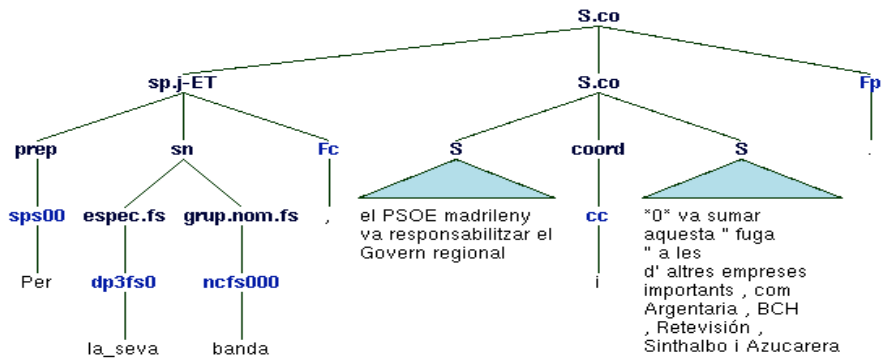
S.co

sp.j-ET

S.co

Fp

prep

sn

Fc

S

coord

S

sps00

espec.fs

grup.nom.fs

,

el PSOE madrileny va responsabilitzar el Govern regional

cc

*0* va sumar aquesta " fuga " a les d' altres empreses importants , com Argentaria , BCH , Retevisión , Sinthalbo i Azucarera

.

Per

dp3fs0

ncfs000

i

la_seva

banda